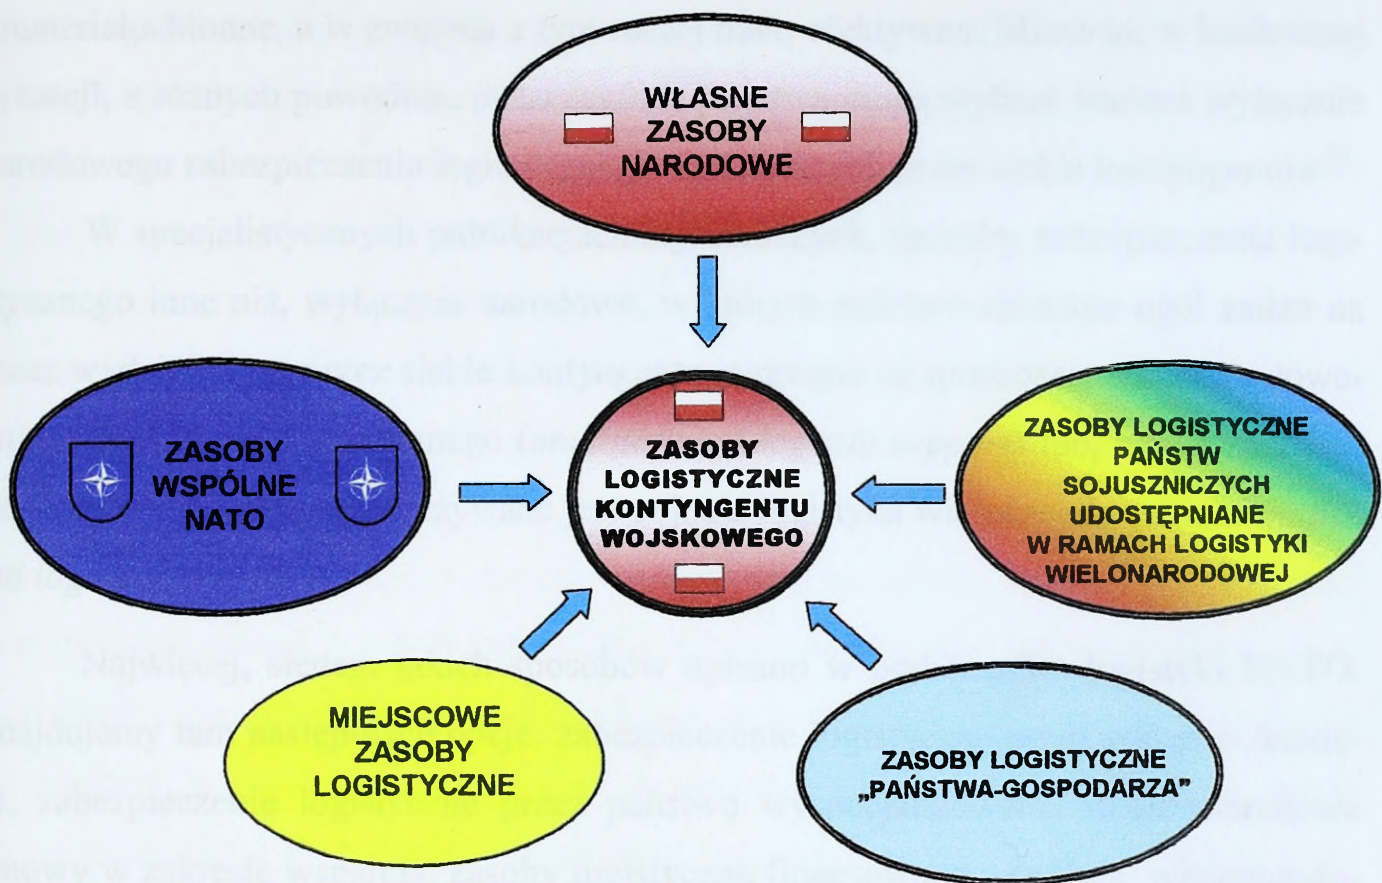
WŁASNE ZASOBY NARODOWE

ZASOBY WSPÓLNE NATO

ZASOBY LOGISTYCZNE KONTYNGENTU WOJSKOWEGO

ZASOBY LOGISTYCZNE PAŃSTW SOJUSZNICZYCH UDOSTĘPNIANE W RAMACH LOGISTYKI WIELONARODOWEJ

MIEJSCOWE ZASOBY LOGISTYCZNE

ZASOBY LOGISTYCZNE „PAŃSTWA-GOSPODARZA”